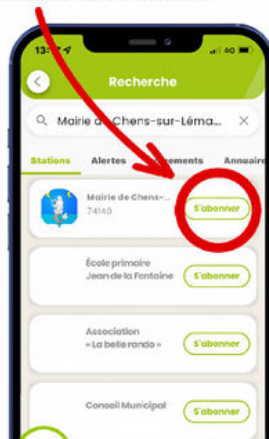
13:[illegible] 4G

Recherche

Mairie de Chens-sur-Léma... ×

Stations Alertes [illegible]ements Annuaire

Mairie de Chens-...
74140
S'abonner

École primaire
Jean de la Fontaine
S'abonner

Association
« La belle rando »
S'abonner

Conseil Municipal
S'abonner